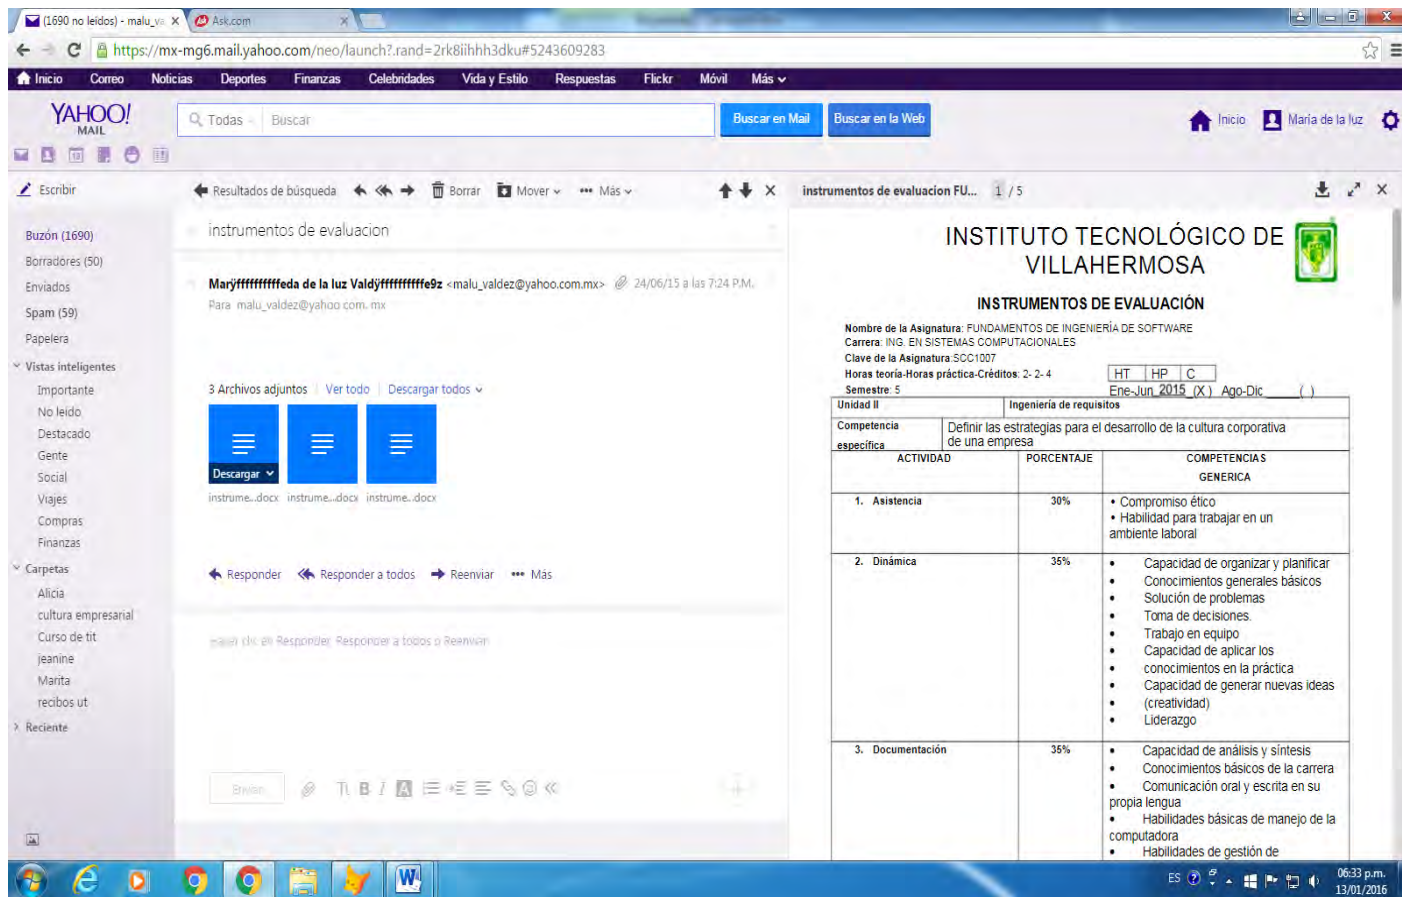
(1690 no leídos) - malu_va ×  Ask.com ×

https://mx-mg6.mail.yahoo.com/neo/launch?.rand=2rk8ihhh3dku#5243609283

Inicio Correo Noticias Deportes Finanzas Celebridades Vida y Estilo Respuestas Flickr Móvil Más

YAHOO! MAIL

Todas Buscar Buscar en Mail Buscar en la Web Inicio María de la luz

Escribir

Buzón (1690)
Borradores (50)
Enviados
Spam (59)
Papelera
Vistas inteligentes
Importante
No leído
Destacado
Gente
Social
Viajes
Compras
Finanzas
Carpetas
Alicia
cultura empresarial
Curso de tit
jeanine
Marita
recibos ut
Reciente

Resultados de búsqueda Borrar Mover Más

instrumentos de evaluacion

Marÿffffffffffeda de la luz Valdÿffffffffffe9z <malu_valdez@yahoo.com.mx> 24/06/15 a las 7:24 P.M.
Para malu_valdez@yahoo.com.mx

3 Archivos adjuntos Ver todo Descargar todos

Descargar
instrume...docx instrume...docx instrume...docx

Responder Responder a todos Reenviar Más

Haz clic en Responder, Responder a todos o Reenviar

Enviar

instrumentos de evaluacion FU... 1 / 5

INSTITUTO TECNOLÓGICO DE VILLAHERMOSA

INSTRUMENTOS DE EVALUACIÓN

Nombre de la Asignatura: FUNDAMENTOS DE INGENIERÍA DE SOFTWARE
Carrera: ING. EN SISTEMAS COMPUTACIONALES
Clave de la Asignatura:SCC1007
Horas teoría-Horas práctica-Créditos: 2- 2- 4
Semestre: 5

| HT | HP | C |
|---|---|---|

Ene-Jun 2015 (X) Ago-Dic ____ ( )

| Unidad II | Ingeniería de requisitos | |
|---|---|---|
| Competencia específica | Definir las estrategias para el desarrollo de la cultura corporativa de una empresa | |
| ACTIVIDAD | PORCENTAJE | COMPETENCIAS GENERICA |
| 1. Asistencia | 30% | • Compromiso ético • Habilidad para trabajar en un ambiente laboral |
| 2. Dinámica | 35% | • Capacidad de organizar y planificar • Conocimientos generales básicos • Solución de problemas • Toma de decisiones. • Trabajo en equipo • Capacidad de aplicar los • conocimientos en la práctica • Capacidad de generar nuevas ideas • (creatividad) • Liderazgo |
| 3. Documentación | 35% | • Capacidad de análisis y síntesis • Conocimientos básicos de la carrera • Comunicación oral y escrita en su propia lengua • Habilidades básicas de manejo de la computadora • Habilidades de gestión de |

ES 06:33 p.m. 13/01/2016